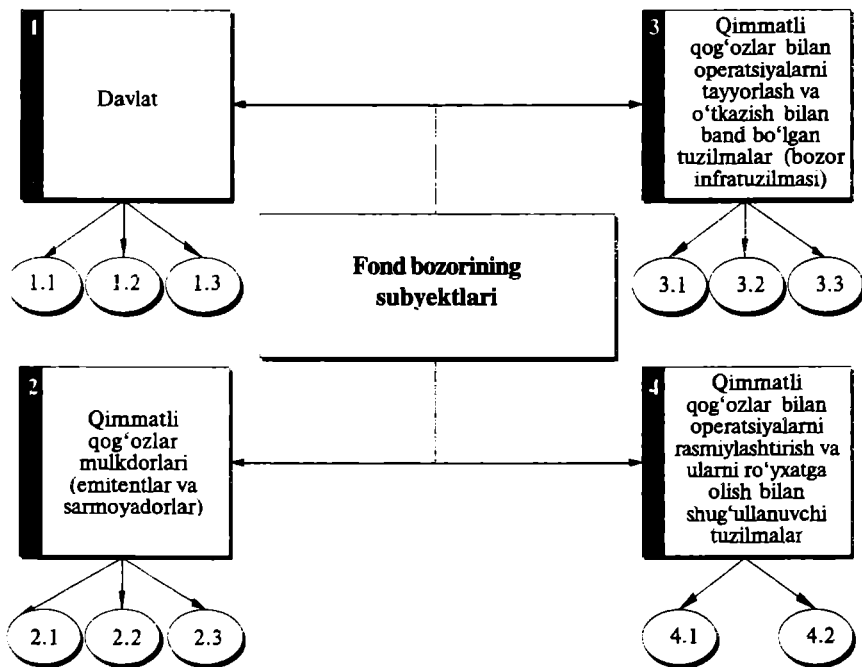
1

Davlat

1.1

1.2

1.3

3

Qimmatli qog'ozlar bilan operatsiyalarni tayyorlash va o'tkazish bilan band bo'lgan tuzilmalar (bozor infratuzilmasi)

3.1

3.2

3.3

Fond bozorining subyektlari

2

Qimmatli qog'ozlar mulkdorlari (emitentlar va sarmoyadorlar)

2.1

2.2

2.3

4

Qimmatli qog'ozlar bilan operatsiyalarni rasmiylashtirish va ularni ro'yxatga olish bilan shug'ullanuvchi tuzilmalar

4.1

4.2